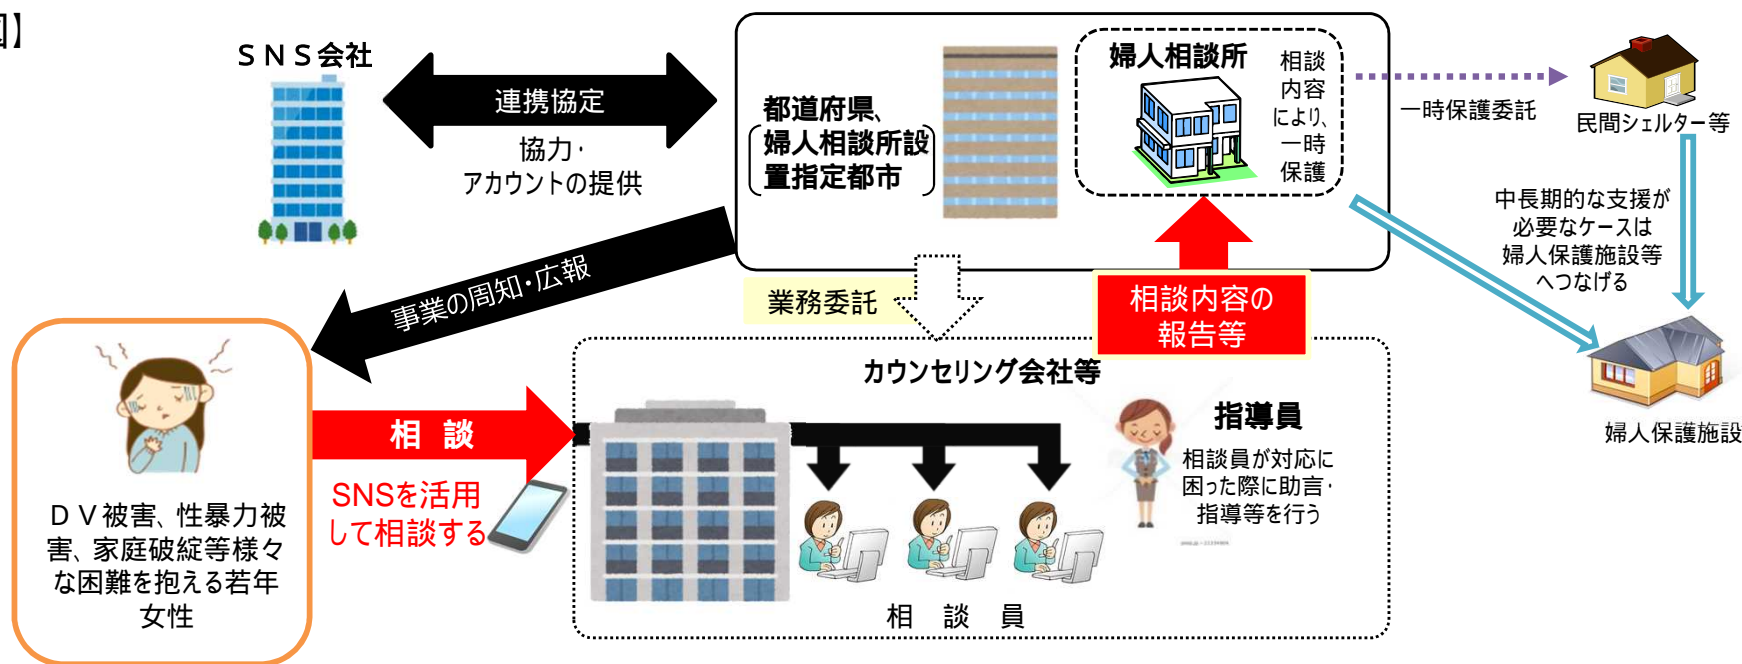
図】

ＳＮＳ会社

連携協定

協力・
アカウントの提供

都道府県、
婦人相談所設置指定都市

婦人相談所

相談内容により、一時保護

一時保護委託

民間シェルター等

中長期的な支援が必要なケースは婦人保護施設等へつなげる

婦人保護施設

事業の周知・広報

業務委託

相談内容の報告等

カウンセリング会社等

指導員

相談員が対応に困った際に助言・指導等を行う

相　談

SNSを活用して相談する

ＤＶ被害、性暴力被害、家庭破綻等様々な困難を抱える若年女性

相　談　員